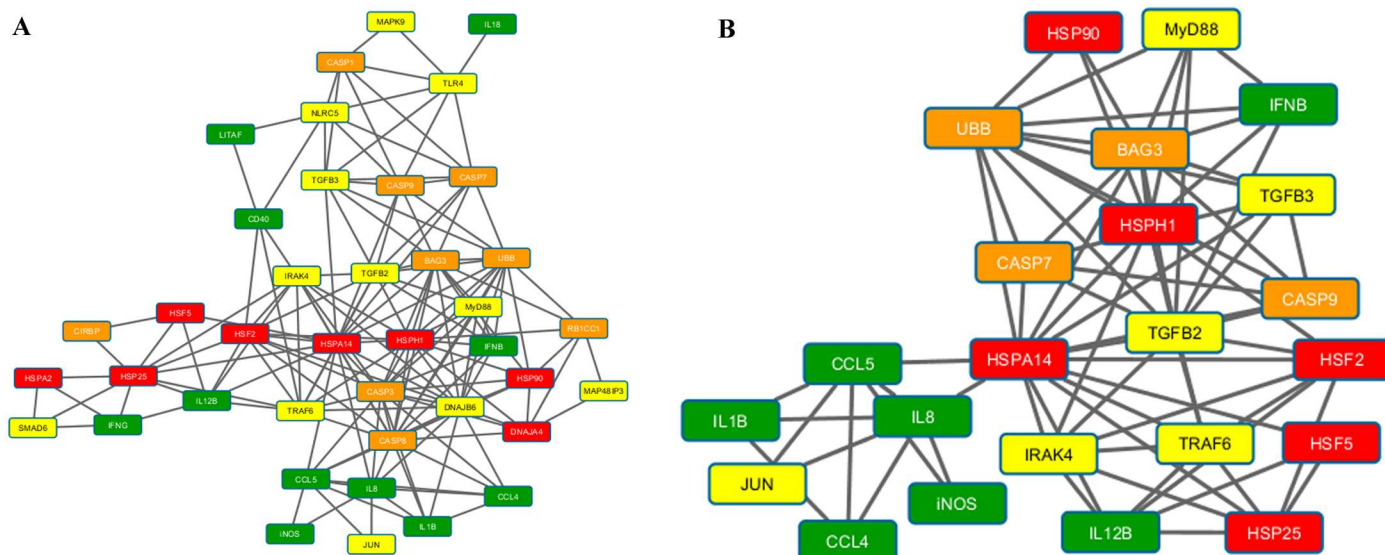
A

MAPK9
IL18
CASP1
TLR4
NLRC5
LITAF
TGFB3
CASP9
CASP7
CD40
IRAK4
TGFB2
BAG3
UBB
MyD88
CIRBP
HSF5
HSF2
HSPA14
HSPH1
RB1CC1
IFNB
HSPA2
HSP25
HSP90
MAP4BIP3
CASP3
IL12B
TRAF6
DNAJB6
SMAD6
IFNG
DNAJA4
CASP8
CCL5
IL8
CCL4
IL1B
iNOS
JUN

B

HSP90
MyD88
IFNB
UBB
BAG3
TGFB3
HSPH1
CASP7
CASP9
TGFB2
CCL5
HSPA14
HSF2
IL1B
IL8
IRAK4
TRAF6
HSF5
JUN
iNOS
IL12B
HSP25
CCL4